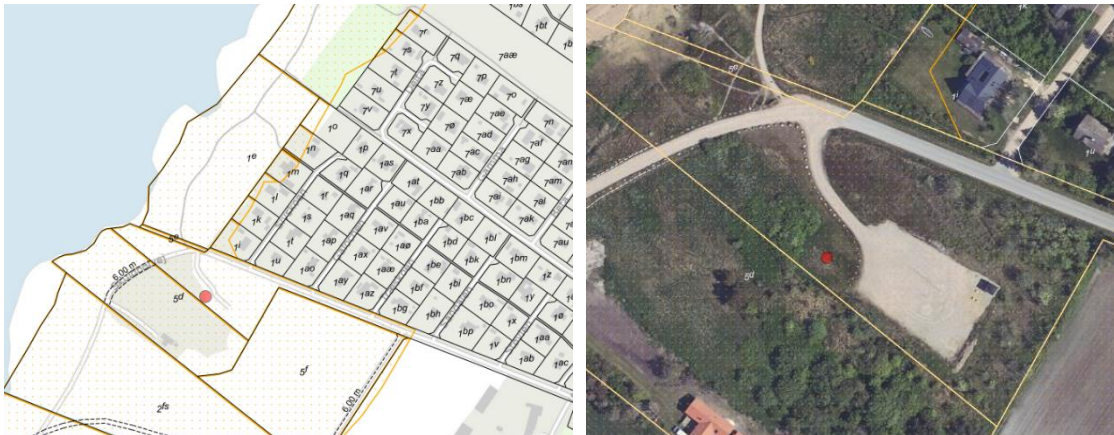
1bs
1bt
1b
7r
7s
7q
7aæ
7t
7z
7p
7u
7y
7æ
7o
7v
7ae
7n
7x
7ø
7ad
7af
1o
7aa
7ac
7ag
1n
1p
1as
7ab
7ah
7am
1e
1m
1q
1at
7ai
7al
1l
1r
1ar
1bb
1bc
7ak
1k
1s
1aq
1au
1ba
1bl
7au
5e
1i
1t
1ap
1av
1aø
1bd
1bm
6,00 m
1u
1ao
1ax
1aæ
1be
1bk
1bn
1z
5d
1ay
1az
1bf
1bi
1y
1bg
1bh
1bo
1x
1æ
5f
1bp
1v
1aa
1ab
1ac
2fs
6,00 m
5e
1l
1k
5d
1u